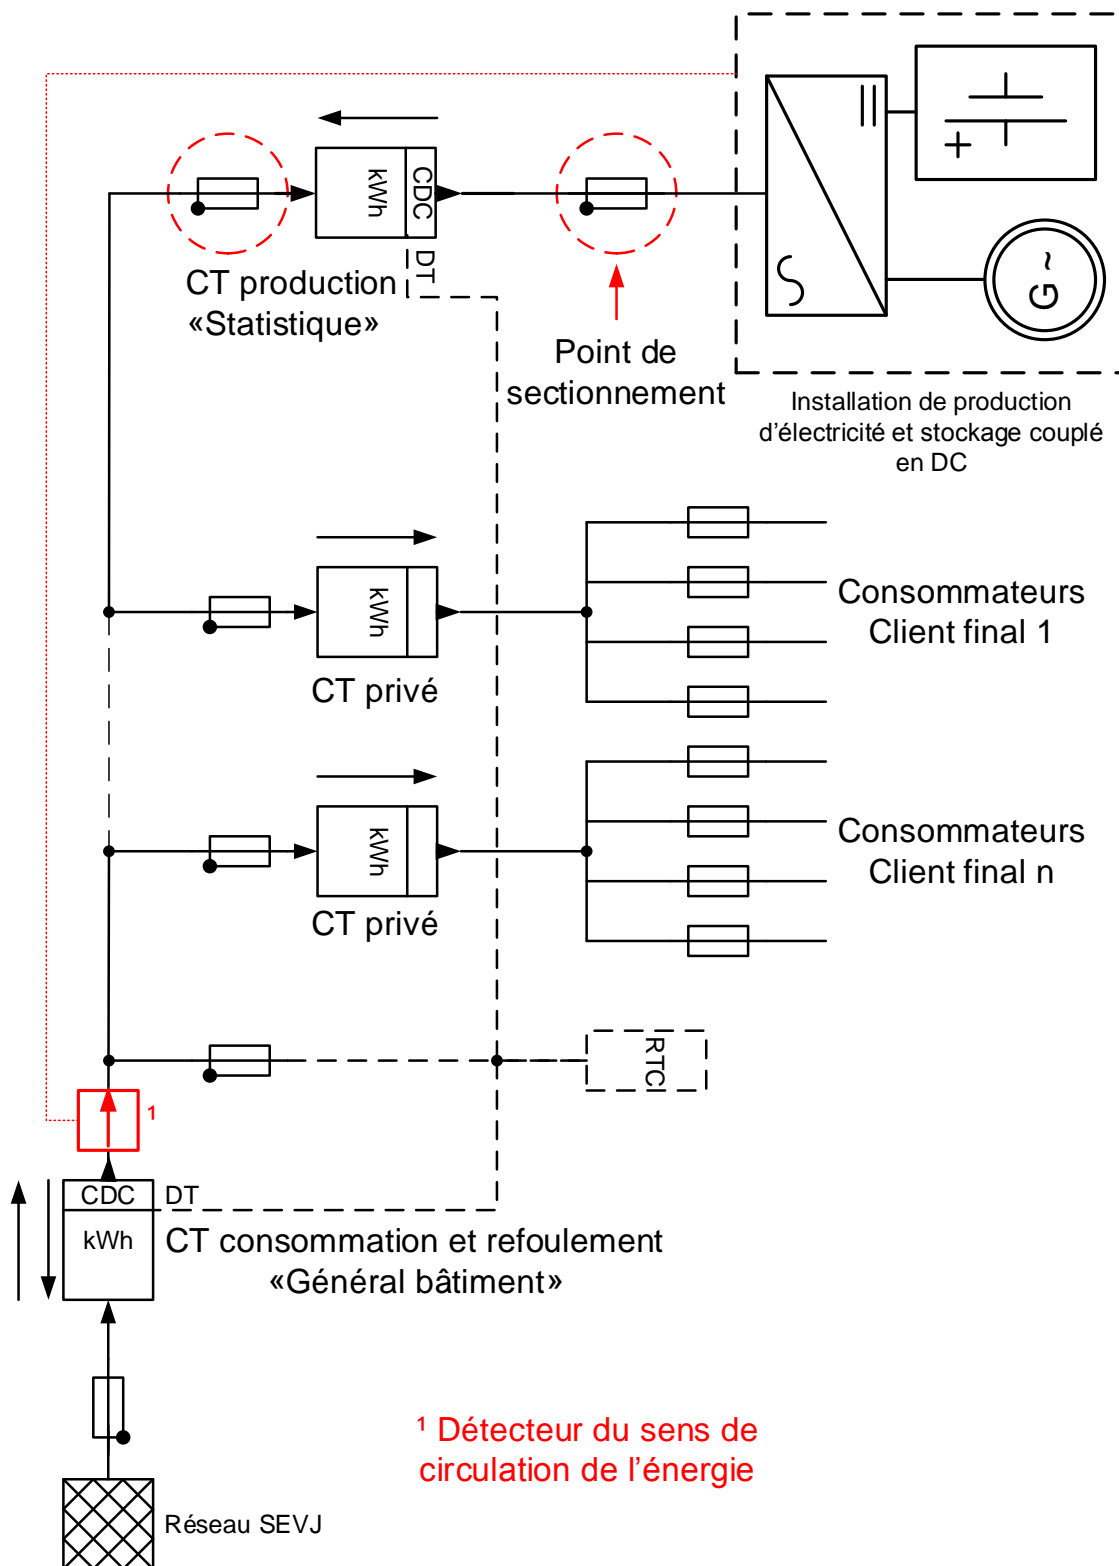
kWh
CDC
DT
CT production «Statistique»

Point de sectionnement

G ~

Installation de production d'électricité et stockage couplé en DC

kWh
CT privé

Consommateurs Client final 1

kWh
CT privé

Consommateurs Client final n

RTC

1

CDC
DT
kWh
CT consommation et refoulement «Général bâtiment»

$^1$ Détecteur du sens de circulation de l'énergie

Réseau SEVJ